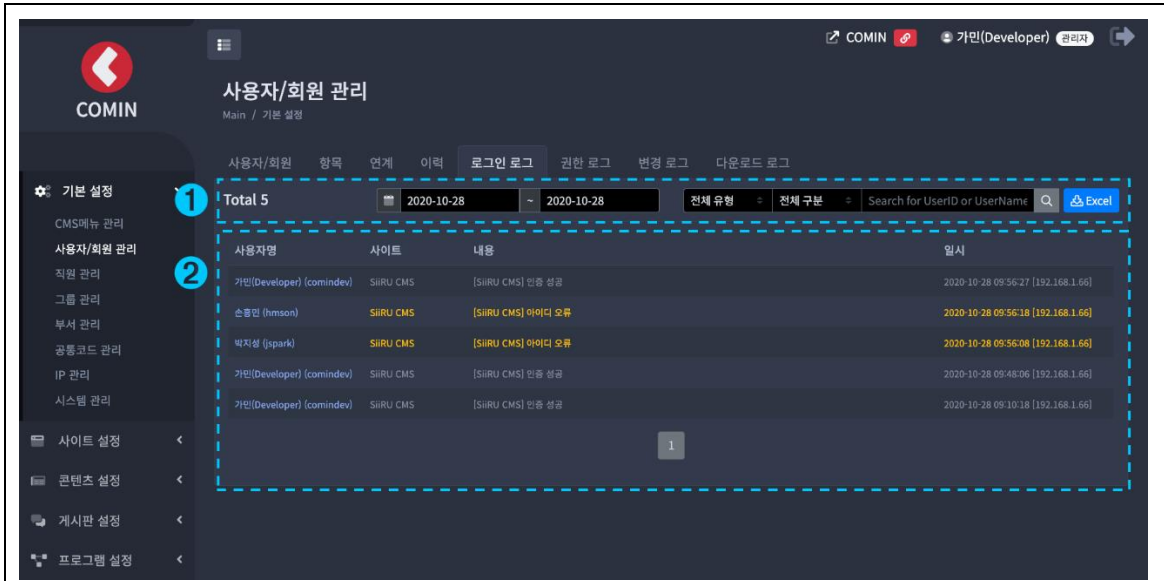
COMIN

기본 설정
CMS메뉴 관리
사용자/회원 관리
직원 관리
그룹 관리
부서 관리
공통코드 관리
IP 관리
시스템 관리
사이트 설정
콘텐츠 설정
게시판 설정
프로그램 설정

COMIN
가민(Developer) 관리자

사용자/회원 관리
Main / 기본 설정

사용자/회원 항목 연계 이력 로그인 로그 권한 로그 변경 로그 다운로드 로그

1
Total 5
2020-10-28 ~ 2020-10-28
전체 유형 전체 구분 Search for UserID or UserName
Excel

2
| 사용자명 | 사이트 | 내용 | 일시 |
|---|---|---|---|
| 가민(Developer) (comindev) | SiiRU CMS | [SiiRU CMS] 인증 성공 | 2020-10-28 09:56:27 [192.168.1.66] |
| 손흥민 (hmson) | SiiRU CMS | [SiiRU CMS] 아이디 오류 | 2020-10-28 09:56:18 [192.168.1.66] |
| 박지성 (jspark) | SiiRU CMS | [SiiRU CMS] 아이디 오류 | 2020-10-28 09:56:08 [192.168.1.66] |
| 가민(Developer) (comindev) | SiiRU CMS | [SiiRU CMS] 인증 성공 | 2020-10-28 09:48:06 [192.168.1.66] |
| 가민(Developer) (comindev) | SiiRU CMS | [SiiRU CMS] 인증 성공 | 2020-10-28 09:10:18 [192.168.1.66] |

1